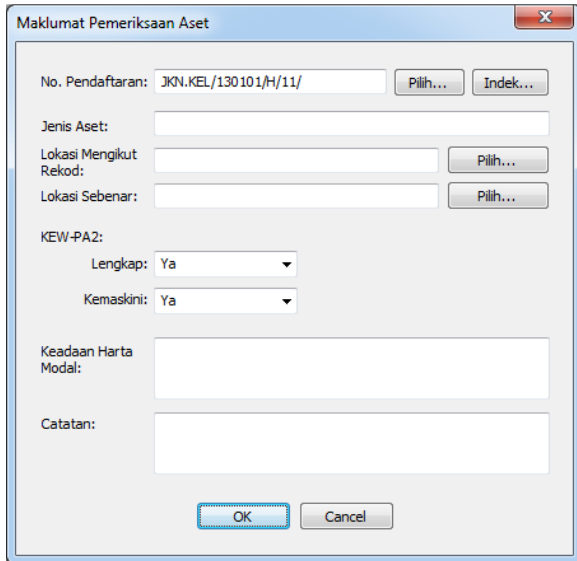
Maklumat Pemeriksaan Aset

No. Pendaftaran: JKN.KEL/130101/H/11/ Pilih... Indek...

Jenis Aset:

Lokasi Mengikut Rekod: Pilih...

Lokasi Sebenar: Pilih...

KEW-PA2:

Lengkap: Ya

Kemaskini: Ya

Keadaan Harta Modal:

Catatan:

OK Cancel